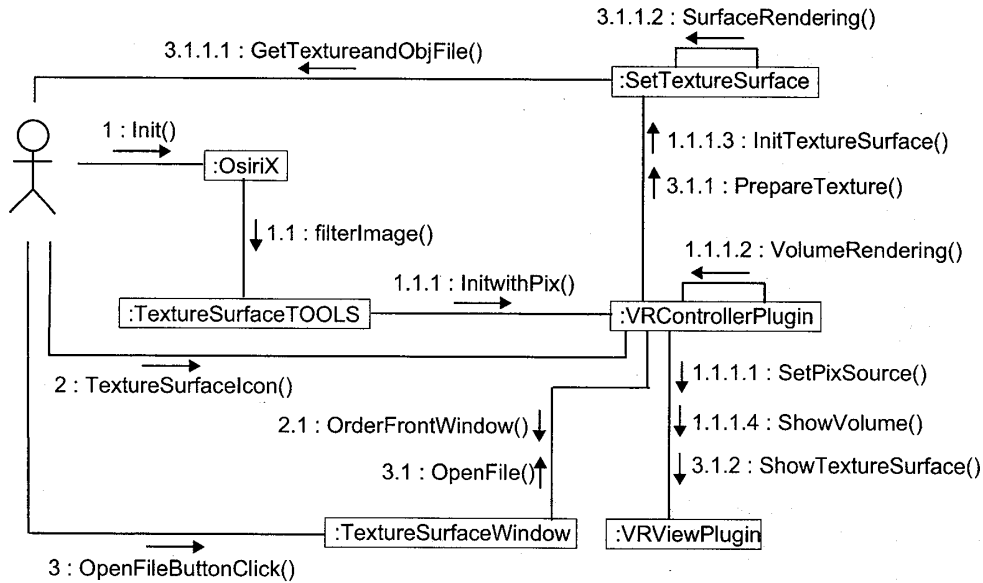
3.1.1.2 : SurfaceRendering()

3.1.1.1 : GetTextureandObjFile()

:SetTextureSurface

1 : Init()

:OsiriX

1.1.1.3 : InitTextureSurface()

3.1.1 : PrepareTexture()

1.1 : filterImage()

1.1.1.2 : VolumeRendering()

1.1.1 : InitwithPix()

:TextureSurfaceTOOLS

:VRControllerPlugin

2 : TextureSurfaceIcon()

1.1.1.1 : SetPixSource()

2.1 : OrderFrontWindow()

1.1.1.4 : ShowVolume()

3.1 : OpenFile()

3.1.2 : ShowTextureSurface()

:TextureSurfaceWindow

:VRViewPlugin

3 : OpenFileButtonClick()